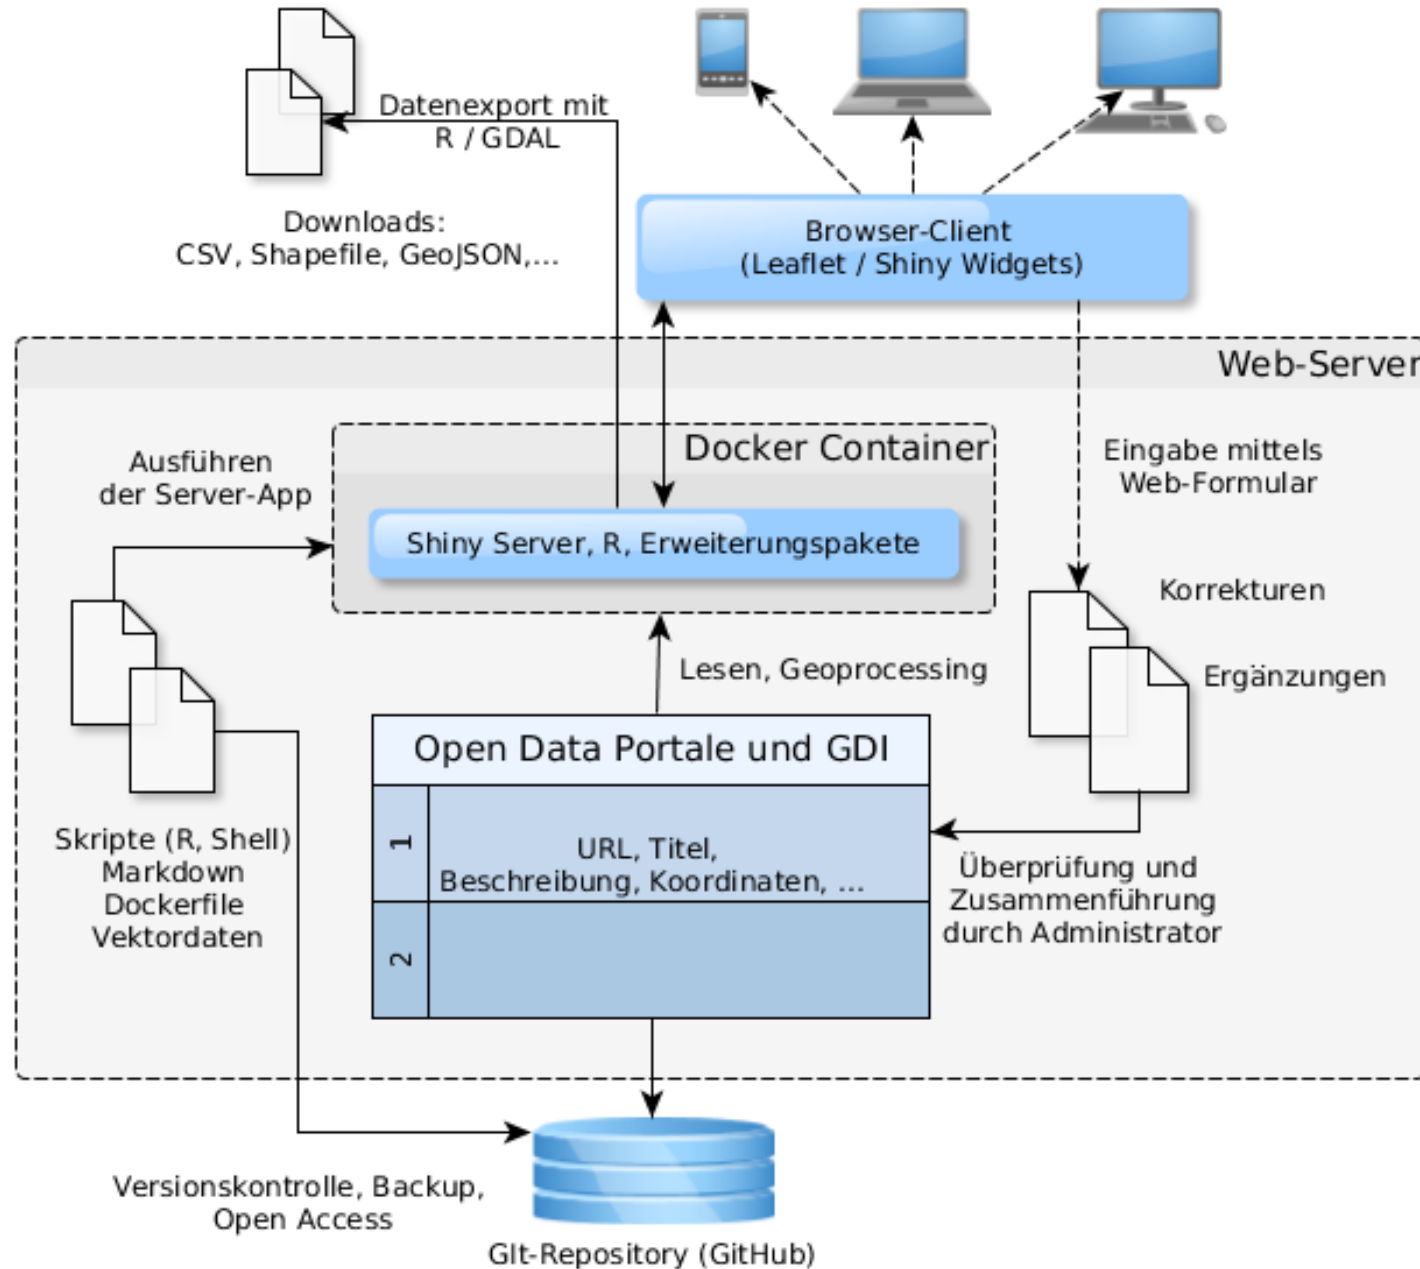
Datenexport mit R / GDAL

Downloads:
CSV, Shapefile, GeoJSON,...

Browser-Client
(Leaflet / Shiny Widgets)

Web-Server

Docker Container

Ausführen der Server-App

Shiny Server, R, Erweiterungspakete

Eingabe mittels Web-Formular

Korrekturen

Ergänzungen

Lesen, Geoprocessing

Open Data Portale und GDI

| 1 | URL, Titel, Beschreibung, Koordinaten, ... |
|---|---|
| 2 | |

Skripte (R, Shell)
Markdown
Dockerfile
Vektordaten

Überprüfung und Zusammenführung durch Administrator

Versionskontrolle, Backup, Open Access

Git-Repository (GitHub)